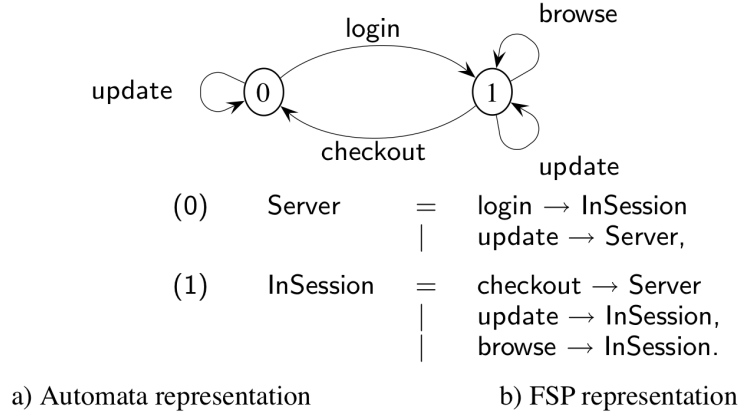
login

browse

update

0

1

checkout

update

(0) Server $=$ login $\rightarrow$ InSession
$|$ update $\rightarrow$ Server,

(1) InSession $=$ checkout $\rightarrow$ Server
$|$ update $\rightarrow$ InSession,
$|$ browse $\rightarrow$ InSession.

a) Automata representation

b) FSP representation